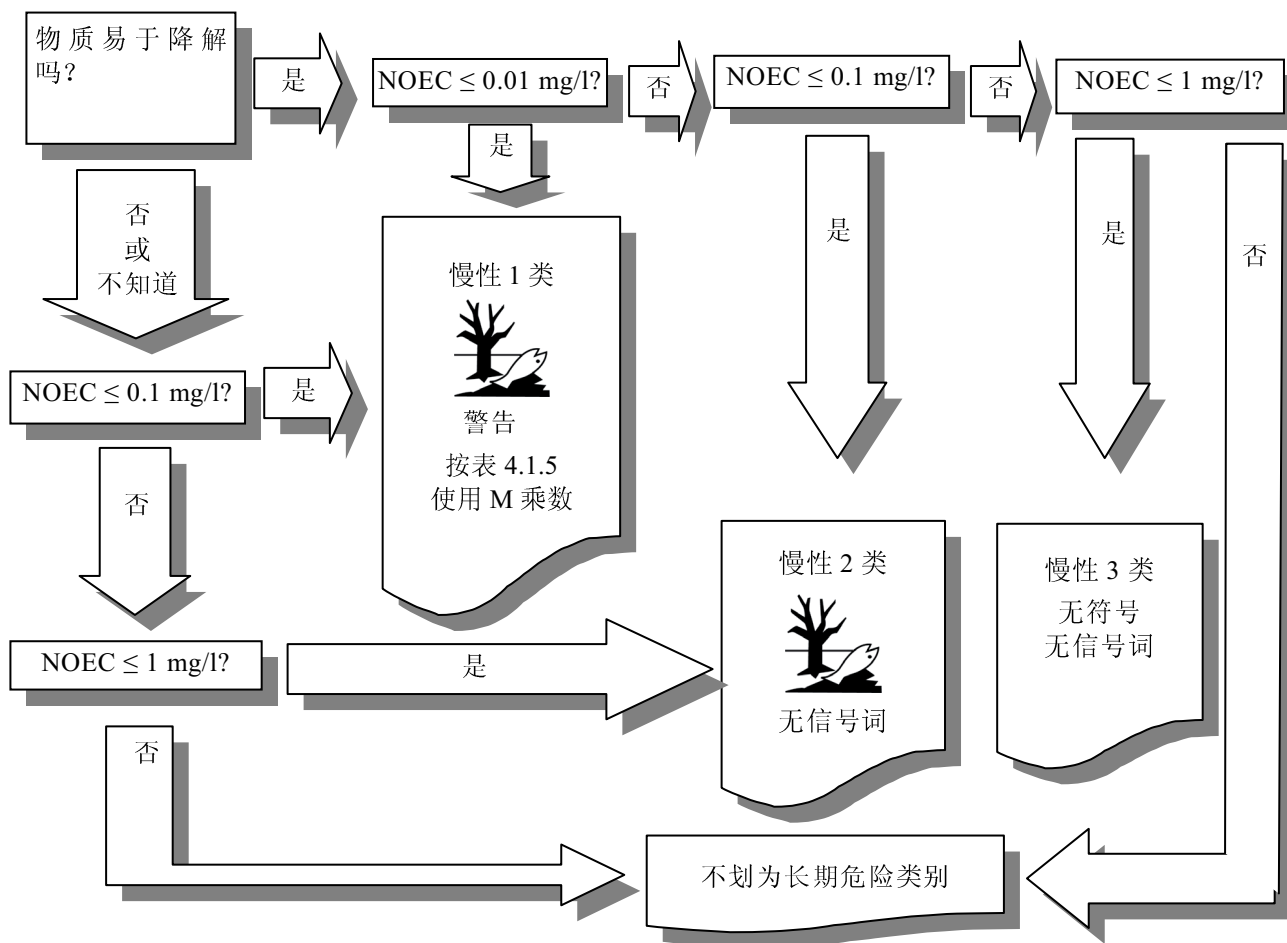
物质易于降解吗?

是

NOEC $\leq$ 0.01 mg/l?

否

NOEC $\leq$ 0.1 mg/l?

否

NOEC $\leq$ 1 mg/l?

是

否
或
不知道

慢性 1 类

警告

按表 4.1.5
使用 M 乘数

是

是

否

NOEC $\leq$ 0.1 mg/l?

是

否

慢性 2 类

无信号词

慢性 3 类
无符号
无信号词

NOEC $\leq$ 1 mg/l?

是

否

不划为长期危险类别